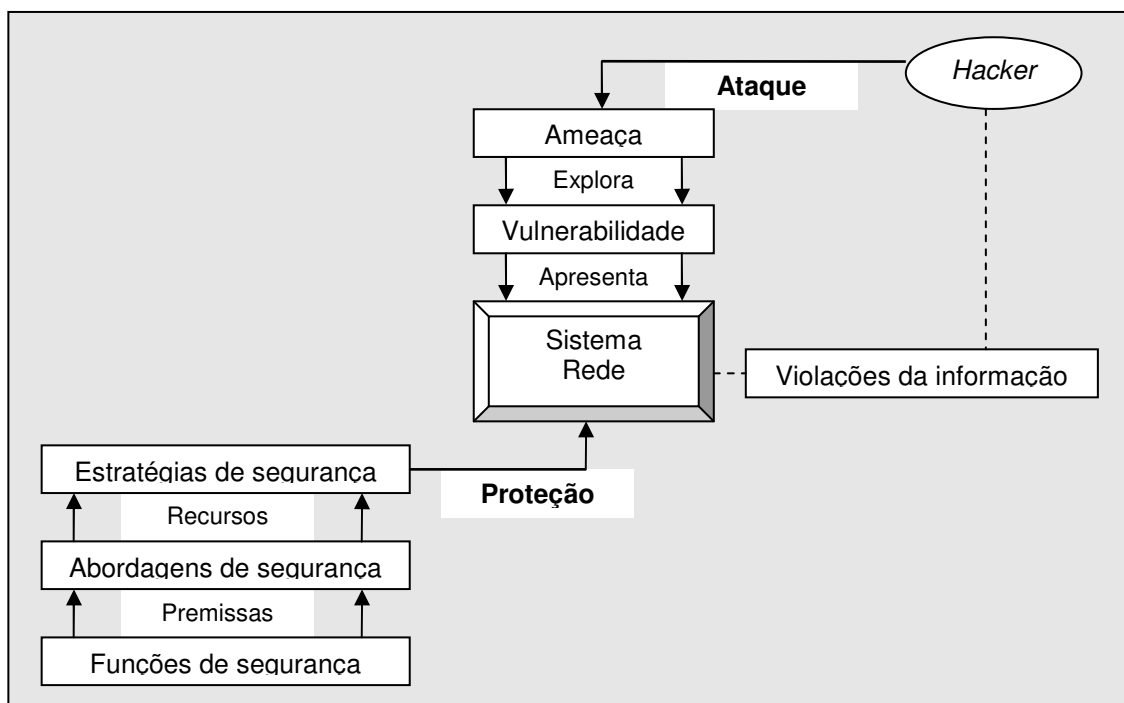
Hacker

Ataque

Ameaça

Explora

Vulnerabilidade

Apresenta

Sistema
Rede

Violações da informação

Estratégias de segurança

Proteção

Recursos

Abordagens de segurança

Premissas

Funções de segurança